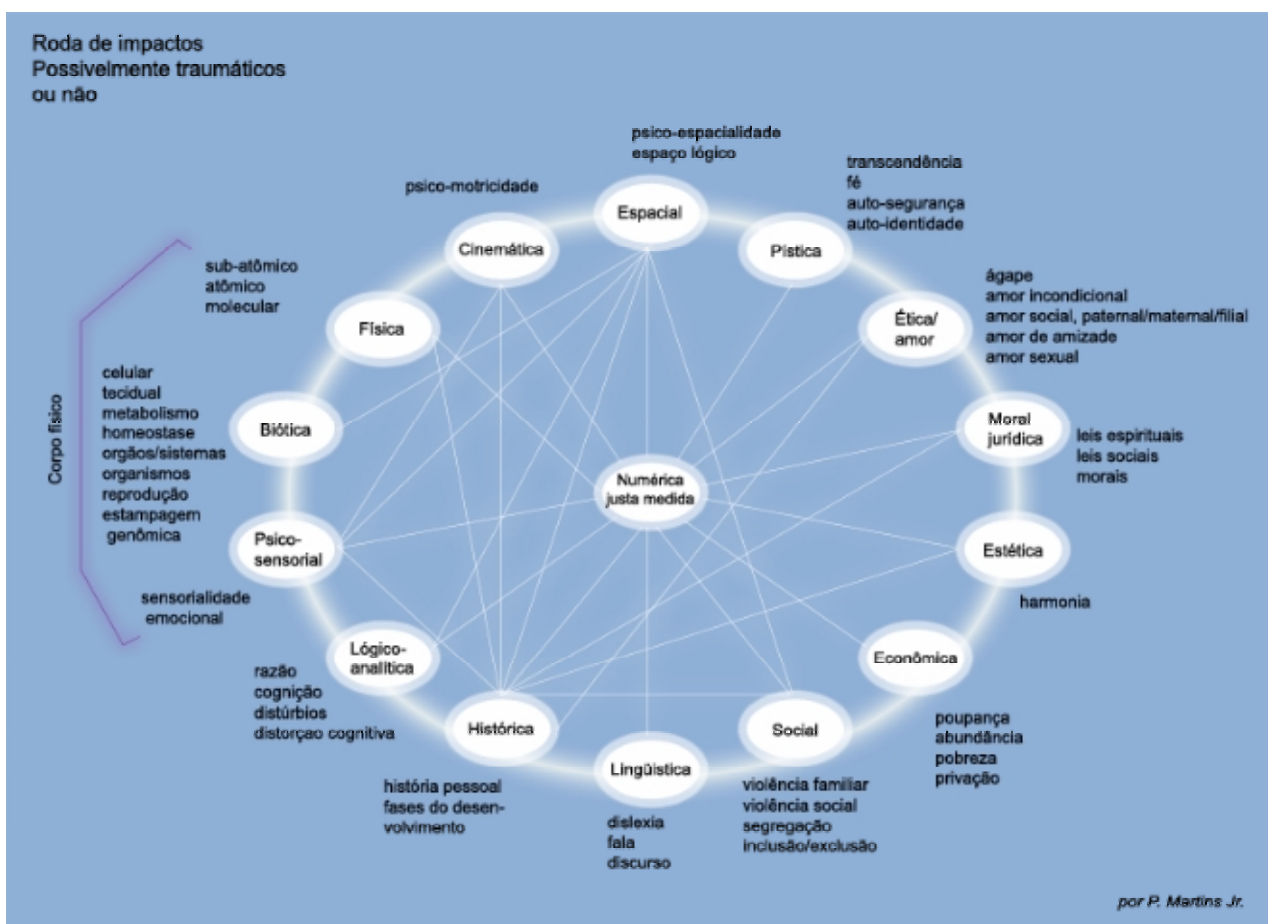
Roda de impactos
Possivelmente traumáticos
ou não

psico-espacialidade
espaço lógico

Espacial

transcendência
fé
auto-segurança
auto-identidade

Pística

psico-motricidade

Cinemática

sub-atômico
atômico
molecular

Física

ágape
amor incondicional
amor social, paternal/maternal/filial
amor de amizade
amor sexual

Ética/
amor

Corpo físico

celular
tecidual
metabolismo
homeostase
orgãos/sistemas
organismos
reprodução
estampagem
genômica

Biótica

Moral
jurídica

leis espirituais
leis sociais
morais

Numérica
justa medida

Psico-
sensorial

Estética

sensorialidade
emocional

harmonia

Lógico-
analítica

Econômica

razão
cognição
distúrbios
distorçao cognitiva

Histórica

Social

poupança
abundância
pobreza
privação

Lingüística

história pessoal
fases do desenvolvimento

dislexia
fala
discurso

violência familiar
violência social
segregação
inclusão/exclusão

por P. Martins Jr.